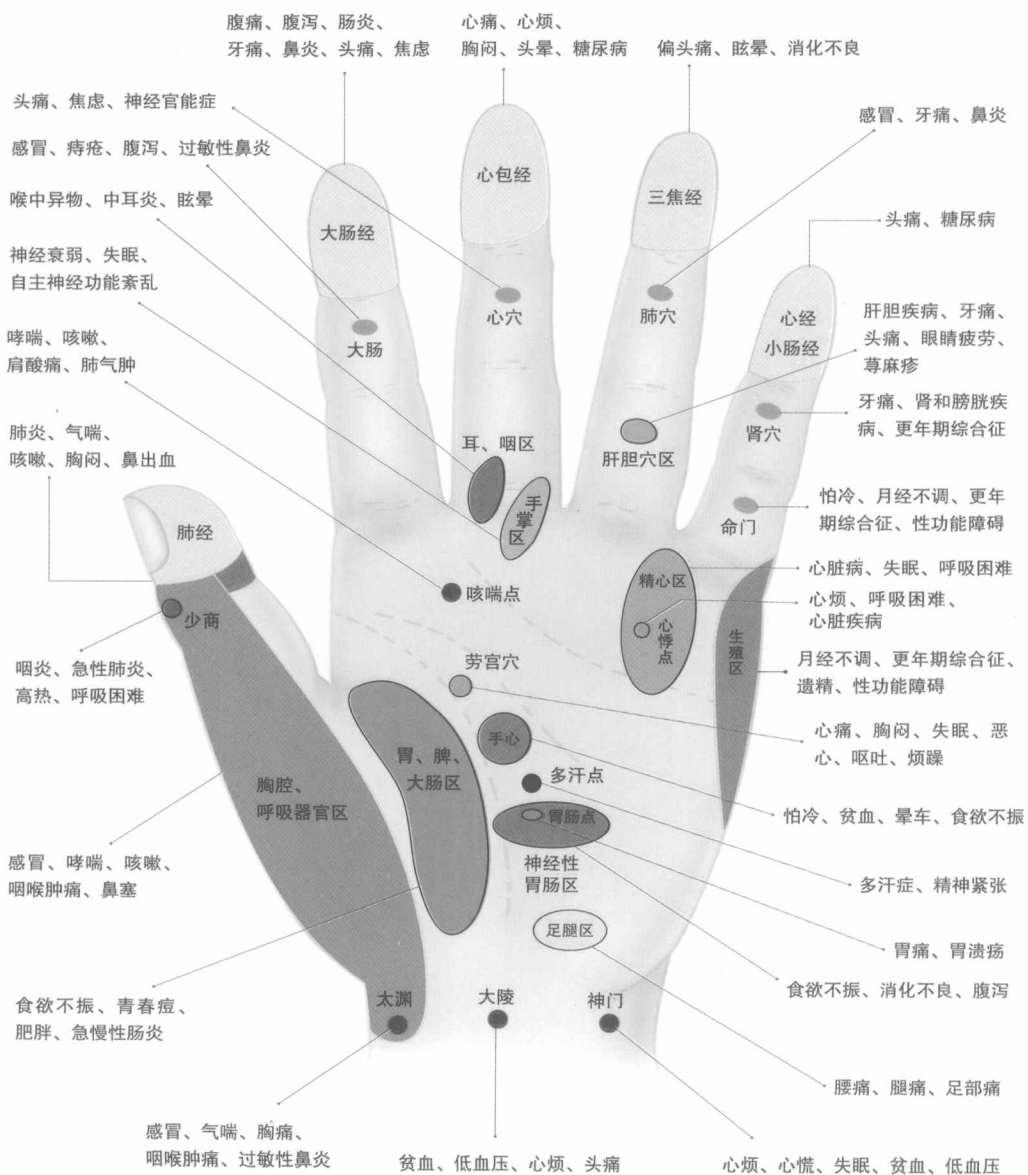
腹痛、腹泻、肠炎、
牙痛、鼻炎、头痛、焦虑

心痛、心烦、
胸闷、头晕、糖尿病

偏头痛、眩晕、消化不良

头痛、焦虑、神经官能症

感冒、牙痛、鼻炎

感冒、痔疮、腹泻、过敏性鼻炎

喉中异物、中耳炎、眩晕

头痛、糖尿病

神经衰弱、失眠、
自主神经功能紊乱

心包经

三焦经

大肠经

心穴

肺穴

心经

小肠经

大肠

肝胆疾病、牙痛、
头痛、眼睛疲劳、
荨麻疹

哮喘、咳嗽、
肩酸痛、肺气肿

牙痛、肾和膀胱疾病、更年期综合征

肾穴

肝胆穴区

耳、咽区

手掌区

肺炎、气喘、
咳嗽、胸闷、鼻出血

怕冷、月经不调、更年期综合征、性功能障碍

命门

肺经

精心区

心脏病、失眠、呼吸困难

咳喘点

心烦、呼吸困难、
心脏疾病

少商

心悸点

生殖区

劳宫穴

咽炎、急性肺炎、
高热、呼吸困难

月经不调、更年期综合征、
遗精、性功能障碍

胃、脾、大肠区

心痛、胸闷、失眠、恶心、呕吐、烦躁

手心

胸腔、
呼吸器官区

多汗点

怕冷、贫血、晕车、食欲不振

胃肠点

神经性胃肠区

感冒、哮喘、咳嗽、
咽喉肿痛、鼻塞

多汗症、精神紧张

足腿区

胃痛、胃溃疡

食欲不振、青春痘、
肥胖、急慢性肠炎

太渊

大陵

神门

食欲不振、消化不良、腹泻

腰痛、腿痛、足部痛

感冒、气喘、胸痛、
咽喉肿痛、过敏性鼻炎

贫血、低血压、心烦、头痛

心烦、心慌、失眠、贫血、低血压